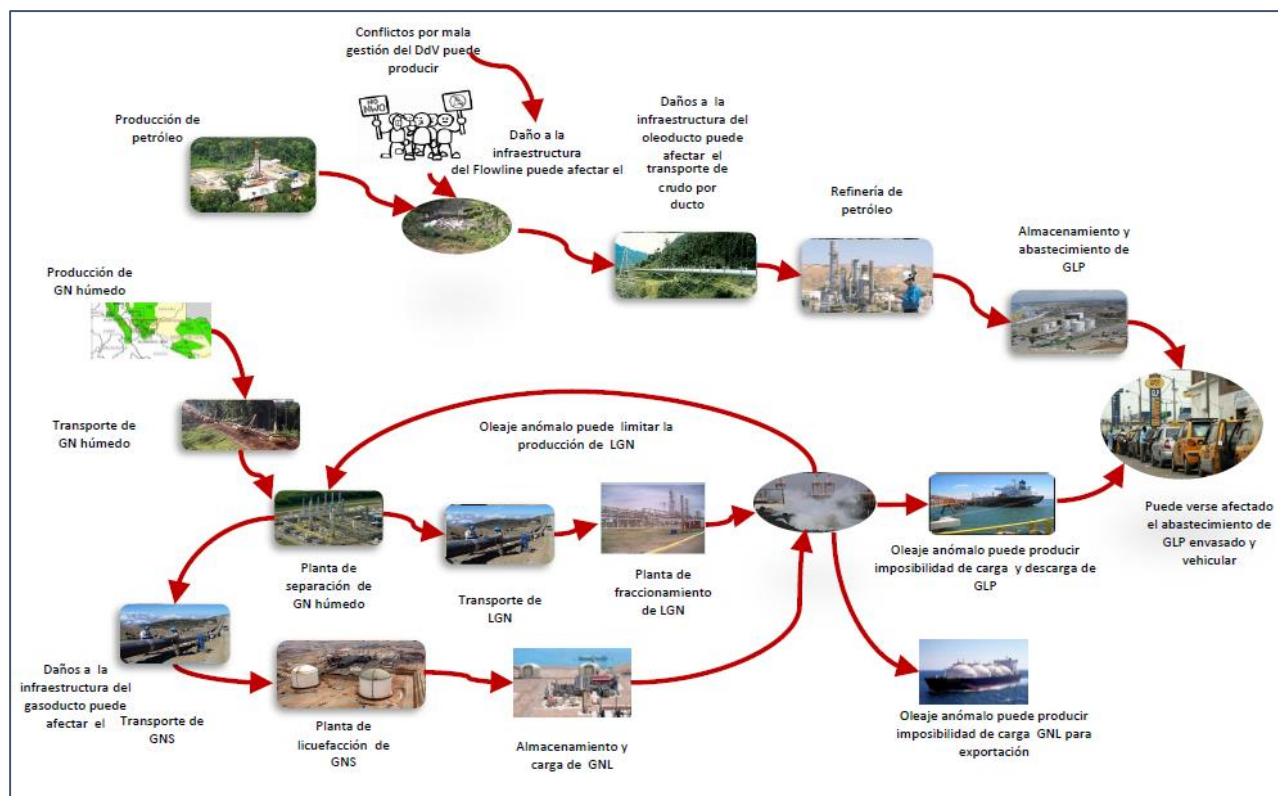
Conflictos por mala gestión del DdV puede producir

Producción de petróleo

Daño a la infraestructura del Flowline puede afectar el

Daños a la infraestructura del oleoducto puede afectar el transporte de crudo por ducto

Refinería de petróleo

Almacenamiento y abastecimiento de GLP

Producción de GN húmedo

Transporte de GN húmedo

Oleaje anómalo puede limitar la producción de LGN

Puede verse afectado el abastecimiento de GLP envasado y vehicular

Planta de separación de GN húmedo

Transporte de LGN

Planta de fraccionamiento de LGN

Oleaje anómalo puede producir imposibilidad de carga y descarga de GLP

Daños a la infraestructura del gasoducto puede afectar el

Transporte de GNS

Planta de licuefacción de GNS

Almacenamiento y carga de GNL

Oleaje anómalo puede producir imposibilidad de carga GNL para exportación